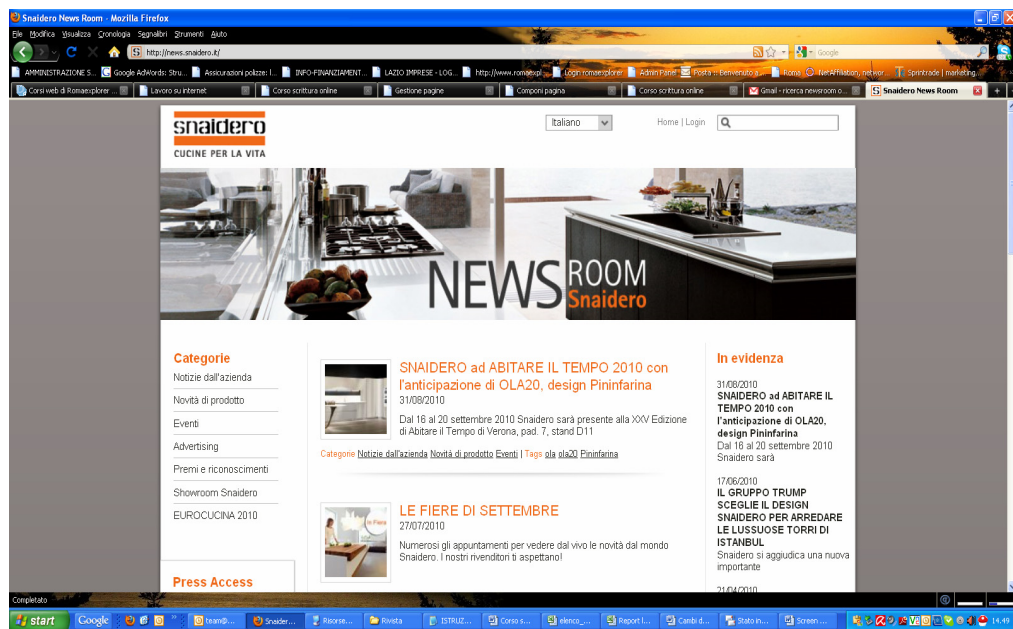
Snaidero News Room - Mozilla Firefox

File Modifica Visualizza Cronologia Segnalibri Strumenti Aiuto

http://news.snaidero.it/

Google

AMMINISTRAZIONE S... Google AdWords: Stru... Assicurazioni polizze: l... INFO-FINANZIAMENT... LAZIO IMPRESE - LOG... http://www.romaexpl... Login romaexplorer Admin Panel Posta :: Benvenuto g... Roma NetAffiliation, networ... Sprintrade | marketing...

Corsi web di Romaexplorer ... Lavoro su internet Corso scrittura online Gestione pagine Componi pagina Corso scrittura online Gmail - ricerca newsroom o... Snaidero News Room

snaidero
CUCINE PER LA VITA

Italiano

Home | Login

NEWS ROOM Snaidero

Categorie

Notizie dall'azienda

Novità di prodotto

Eventi

Advertising

Premi e riconoscimenti

Showroom Snaidero

EUROCUCINA 2010

Press Access

SNAIDERO ad ABITARE IL TEMPO 2010 con l'anticipazione di OLA20, design Pininfarina

31/08/2010

Dal 16 al 20 settembre 2010 Snaidero sarà presente alla XXV Edizione di Abitare il Tempo di Verona, pad. 7, stand D11

Categorie Notizie dall'azienda Novità di prodotto Eventi | Tags ola ola20 Pininfarina

LE FIERE DI SETTEMBRE

27/07/2010

Numerosi gli appuntamenti per vedere dal vivo le novità dal mondo Snaidero. I nostri rivenditori ti aspettano!

In evidenza

31/08/2010
SNAIDERO ad ABITARE IL TEMPO 2010 con l'anticipazione di OLA20, design Pininfarina
Dal 16 al 20 settembre 2010 Snaidero sarà

17/06/2010
IL GRUPPO TRUMP SCEGLIE IL DESIGN SNAIDERO PER ARREDARE LE LUSSUOSE TORRI DI ISTANBUL
Snaidero si aggiudica una nuova importante

21/04/2010

Completato

start Google team@... Snaider... Risorse... Rivista ISTRUZ... Corso s... elenco_... Report i... Cambi d... Stato in... Screen ... 14.49